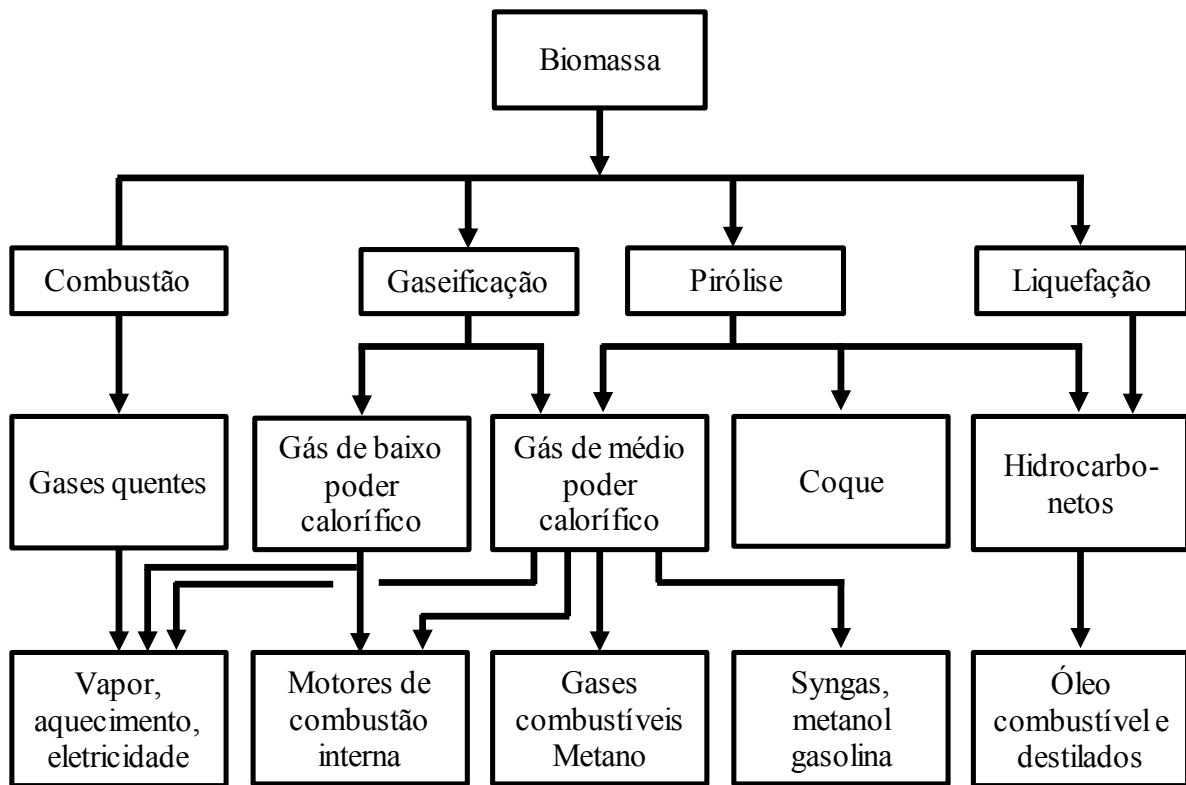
Biomassa

Combustão

Gaseificação

Pirólise

Liquefação

Gases quentes

Gás de baixo poder calorífico

Gás de médio poder calorífico

Coque

Hidrocarbonetos

Vapor, aquecimento, eletricidade

Motores de combustão interna

Gases combustíveis Metano

Syngas, metanol gasolina

Óleo combustível e destilados